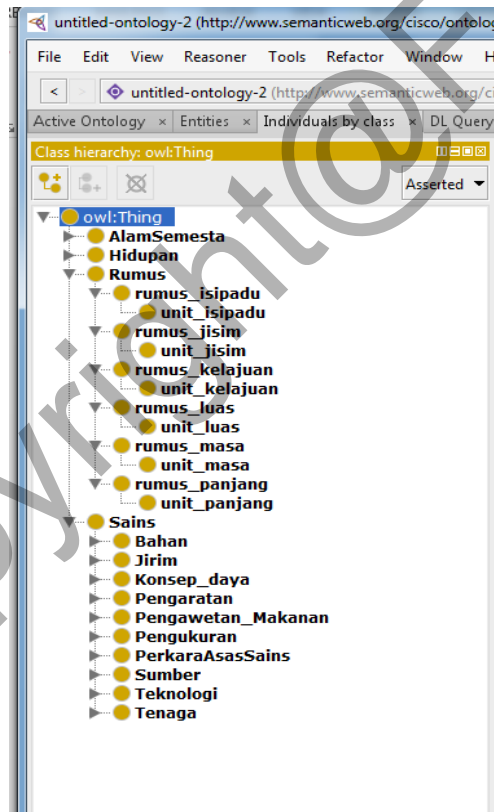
untitled-ontology-2 (http://www.semanticweb.org/cisco/ontolog

File Edit View Reasoner Tools Refactor Window H

< > untitled-ontology-2 (http://www.semanticweb.org/ci

Active Ontology × Entities × Individuals by class × DL Query

Class hierarchy: owl:Thing

Asserted

owl:Thing
AlamSemesta
Hidupan
Rumus
rumus_isipadu
unit_isipadu
rumus_jisim
unit_jisim
rumus_kelajuan
unit_kelajuan
rumus_luas
unit_luas
rumus_masa
unit_masa
rumus_panjang
unit_panjang
Sains
Bahan
Jirim
Konsep_daya
Pengaratan
Pengawetan_Makanan
Pengukuran
PerkaraAsasSains
Sumber
Teknologi
Tenaga

Copyright@F